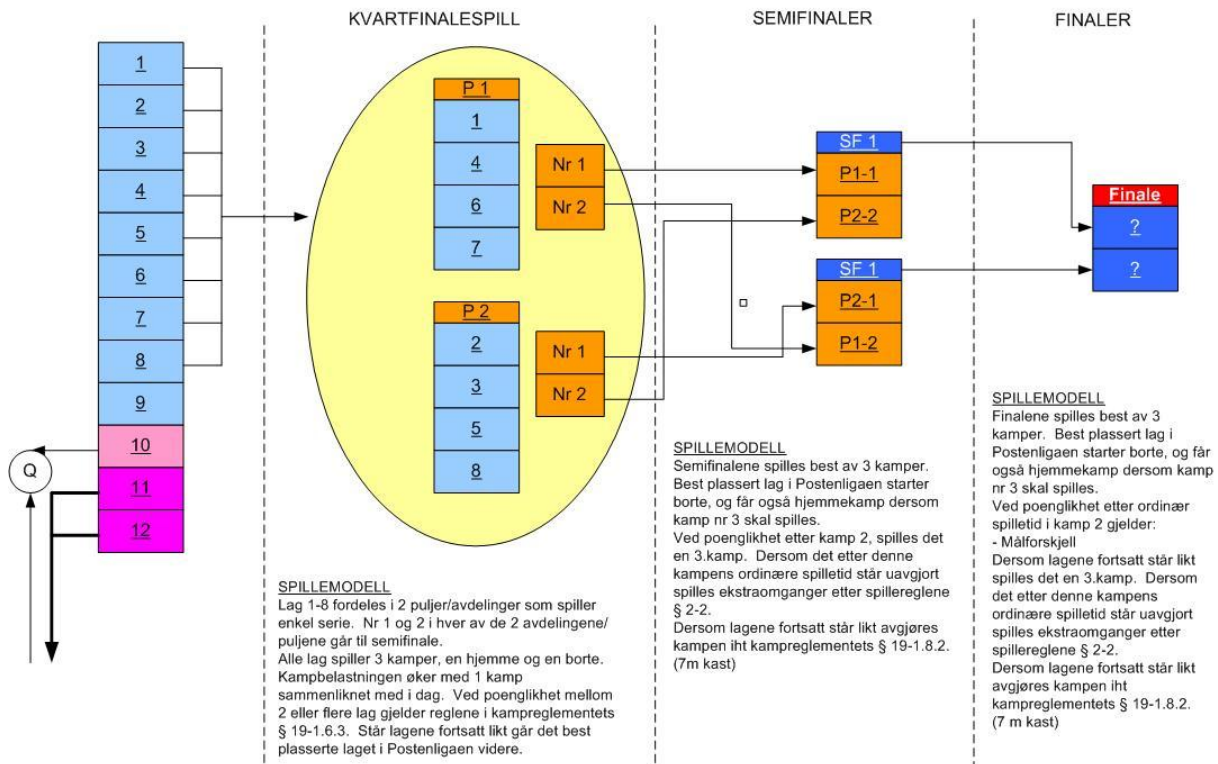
KVARTFINALESPILL

SEMIFINALER

FINALER

1
2
3
4
5
6
7
8
9
10
11
12

Q

P 1
1
4
6
7

Nr 1
Nr 2

P 2
2
3
5
8

Nr 1
Nr 2

SF 1
P1-1
P2-2

SF 1
P2-1
P1-2

Finale
?
?

SPILLEMODELL
Lag 1-8 fordeles i 2 puljer/avdelinger som spiller enkel serie. Nr 1 og 2 i hver av de 2 avdelingene/ puljene går til semifinale.
Alle lag spiller 3 kamper, en hjemme og en borte. Kampbelastningen øker med 1 kamp sammenliknet med i dag. Ved poenglikhet mellom 2 eller flere lag gjelder reglene i kampreglementets § 19-1.6.3. Står lagene fortsatt likt går det best plasserte laget i Postenligaen videre.

SPILLEMODELL
Semifinalene spilles best av 3 kamper. Best plassert lag i Postenligaen starter borte, og får også hjemmekamp dersom kamp nr 3 skal spilles.
Ved poenglikhet etter kamp 2, spilles det en 3.kamp. Dersom det etter denne kampens ordinære spilletid står uavgjort spilles ekstraomganger etter spillereglene § 2-2.
Dersom lagene fortsatt står likt avgjøres kampen iht kampreglementets § 19-1.8.2. (7m kast)

SPILLEMODELL
Finalene spilles best av 3 kamper. Best plassert lag i Postenligaen starter borte, og får også hjemmekamp dersom kamp nr 3 skal spilles.
Ved poenglikhet etter ordinær spilletid i kamp 2 gjelder:
- Målforskjell
Dersom lagene fortsatt står likt spilles det en 3.kamp. Dersom det etter denne kampens ordinære spilletid står uavgjort spilles ekstraomganger etter spillereglene § 2-2.
Dersom lagene fortsatt står likt avgjøres kampen iht kampreglementets § 19-1.8.2. (7 m kast)